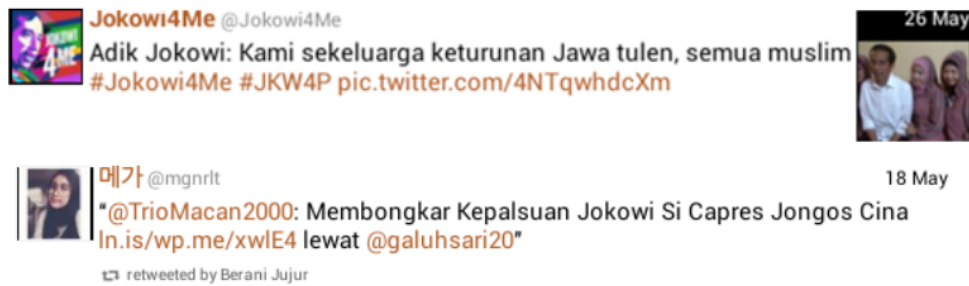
JOKOWI 4ME

Jokowi4Me @Jokowi4Me

26 May

Adik Jokowi: Kami sekeluarga keturunan Jawa tulen, semua muslim #Jokowi4Me #JKW4P pic.twitter.com/4NTqwhdcXm

메가 @mgnrlt

18 May

"@TrioMacan2000: Membongkar Kepalsuan Jokowi Si Capres Jongos Cina ln.is/wp.me/xwlE4 lewat @galuhsari20"

retweeted by Berani Jujur